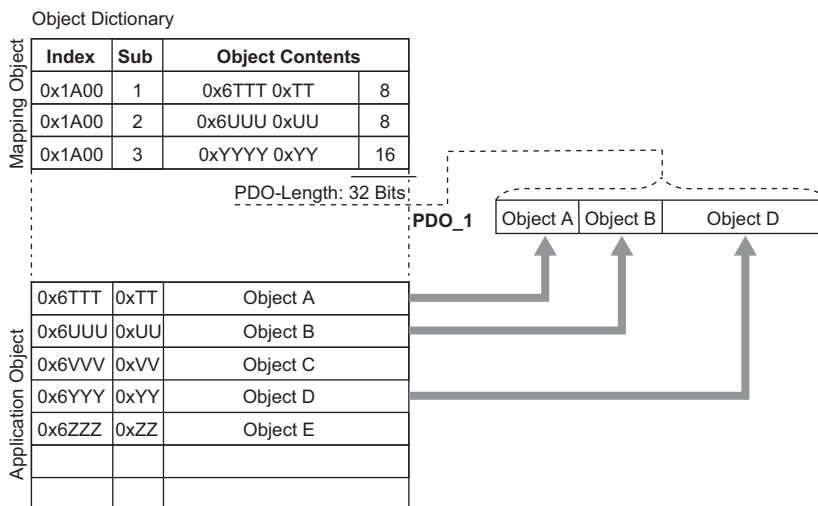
Object Dictionary

Mapping Object

| Index | Sub | Object Contents | |
|---|---|---|---|
| 0x1A00 | 1 | 0x6TTT 0xTT | 8 |
| 0x1A00 | 2 | 0x6UUU 0xUU | 8 |
| 0x1A00 | 3 | 0xYYYY 0xYY | 16 |

PDO-Length: 32 Bits

PDO_1

| Object A | Object B | Object D |
|---|---|---|

Application Object

| | | |
|---|---|---|
| 0x6TTT | 0xTT | Object A |
| 0x6UUU | 0xUU | Object B |
| 0x6VVV | 0xVV | Object C |
| 0x6YYY | 0xYY | Object D |
| 0x6ZZZ | 0xZZ | Object E |
| | | |
| | | |